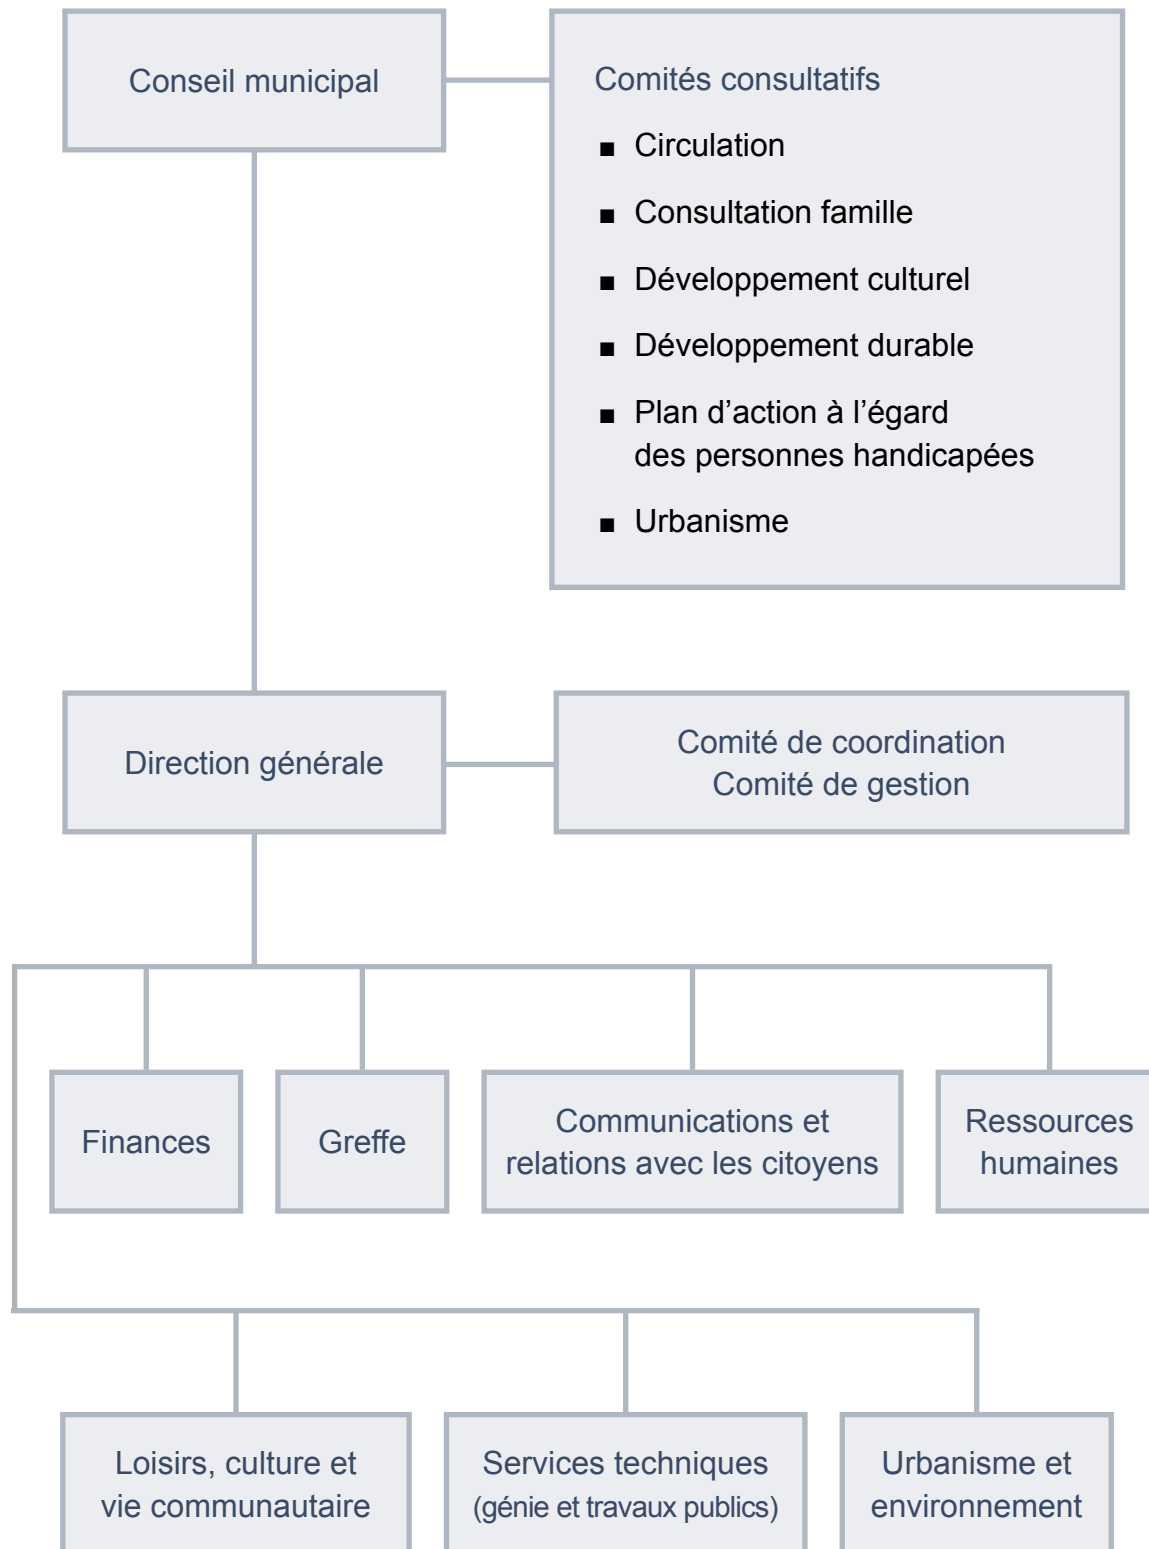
Conseil municipal

Comités consultatifs

- Circulation
- Consultation famille
- Développement culturel
- Développement durable
- Plan d’action à l’égard des personnes handicapées
- Urbanisme

Direction générale

Comité de coordination
Comité de gestion

Finances

Greffe

Communications et relations avec les citoyens

Ressources humaines

Loisirs, culture et vie communautaire

Services techniques (génie et travaux publics)

Urbanisme et environnement